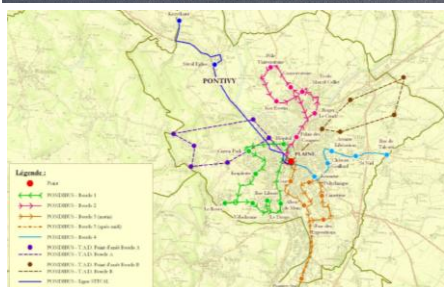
Kerriant

Gard Eglise

PONTIVY

Pôle Universitaire

Gare

PLAINE

Légende :

Point

PONDIBUS - Boucle 1

PONDIBUS - Boucle 2

PONDIBUS - Boucle 3

PONDIBUS - Boucle 3

PONDIBUS - Boucle 4

PONDIBUS - T.A.D. Point d'arrêt Boucle A

PONDIBUS - T.A.D. Boucle A

PONDIBUS - T.A.D. Point d'arrêt Boucle B

PONDIBUS - T.A.D. Boucle B

PONDIBUS - ligne STEAL